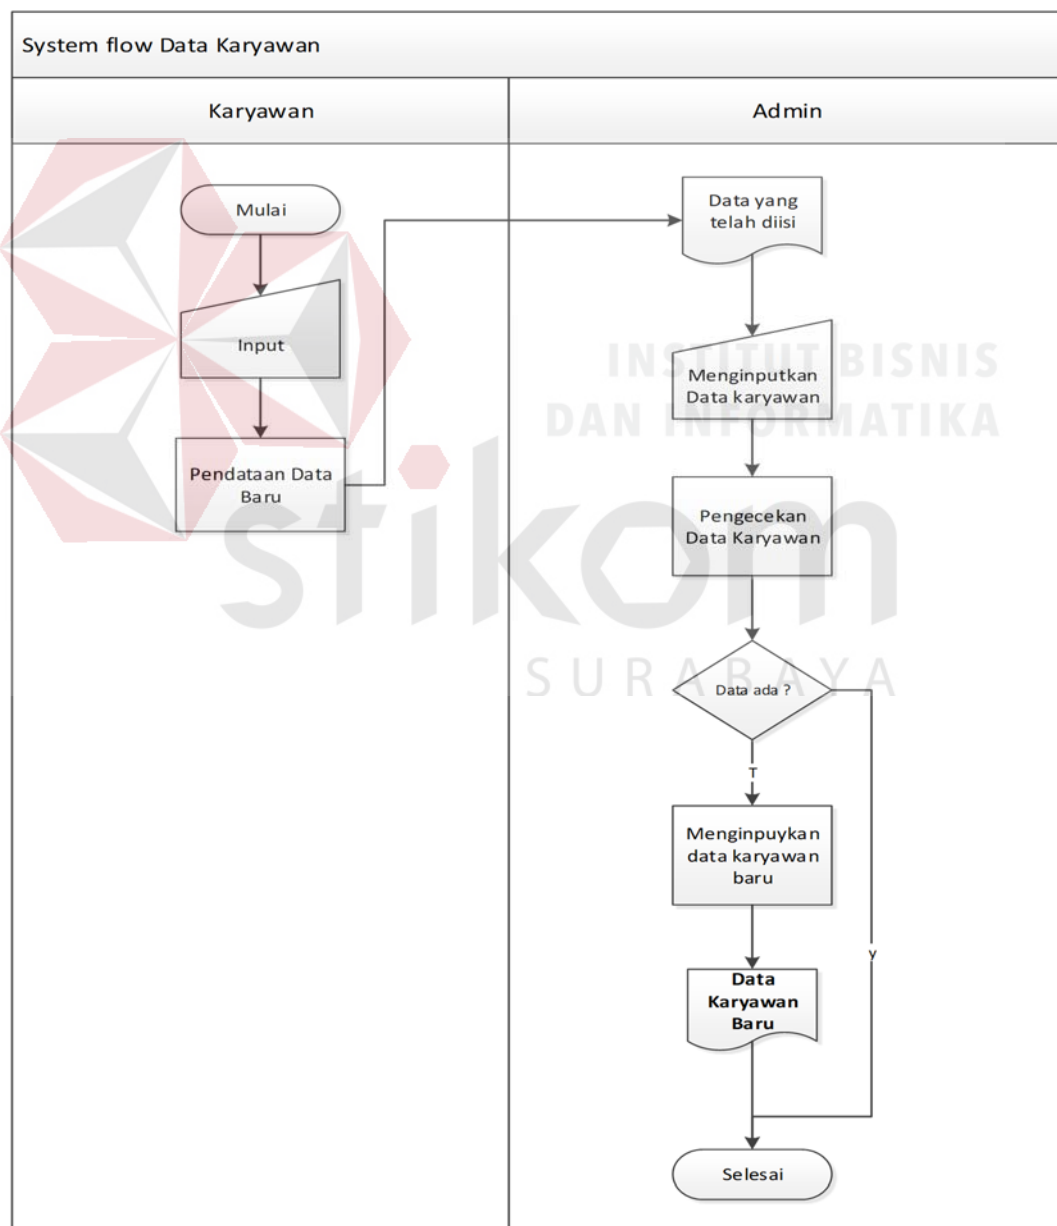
System flow Data Karyawan

Karyawan

Admin

Mulai

Input

Pendataan Data Baru

Data yang telah diisi

Menginputkan Data karyawan

Pengecekan Data Karyawan

Data ada ?

T

y

Menginpuykan data karyawan baru

Data Karyawan Baru

Selesai

INSTITUT BISNIS DAN INFORMATIKA

stikom

SURABAYA